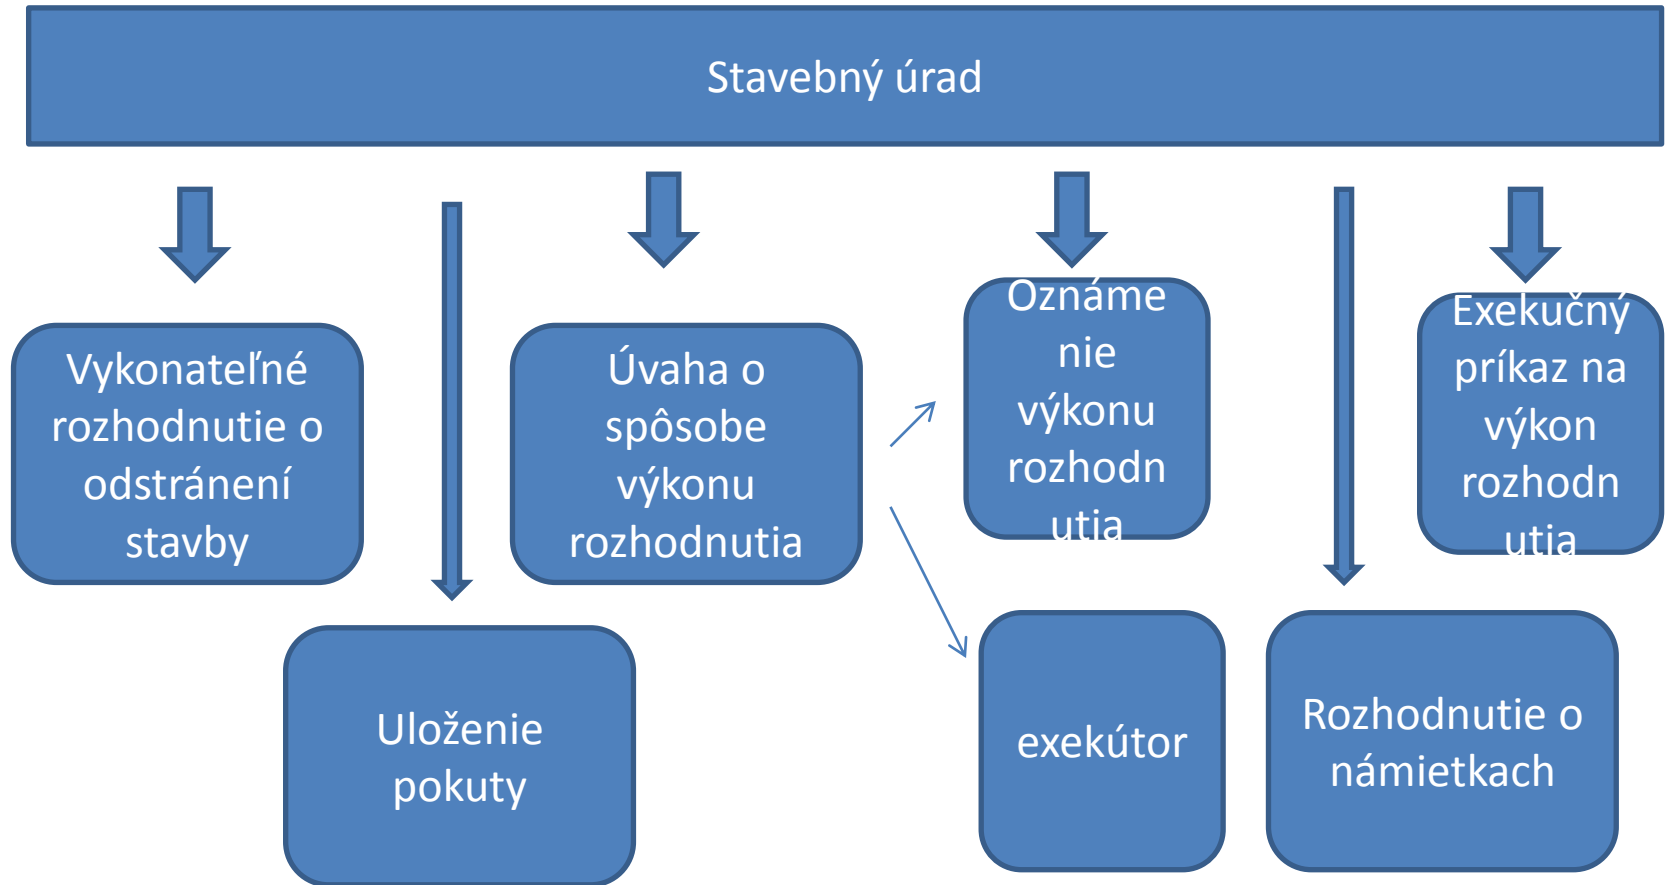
Stavebný úrad

Vykonateľné rozhodnutie o odstránení stavby

Uloženie pokuty

Úvaha o spôsobe výkonu rozhodnutia

Oznámenie výkonu rozhodnutia

exekútor

Rozhodnutie o námietkach

Exekučný príkaz na výkon rozhodnutia